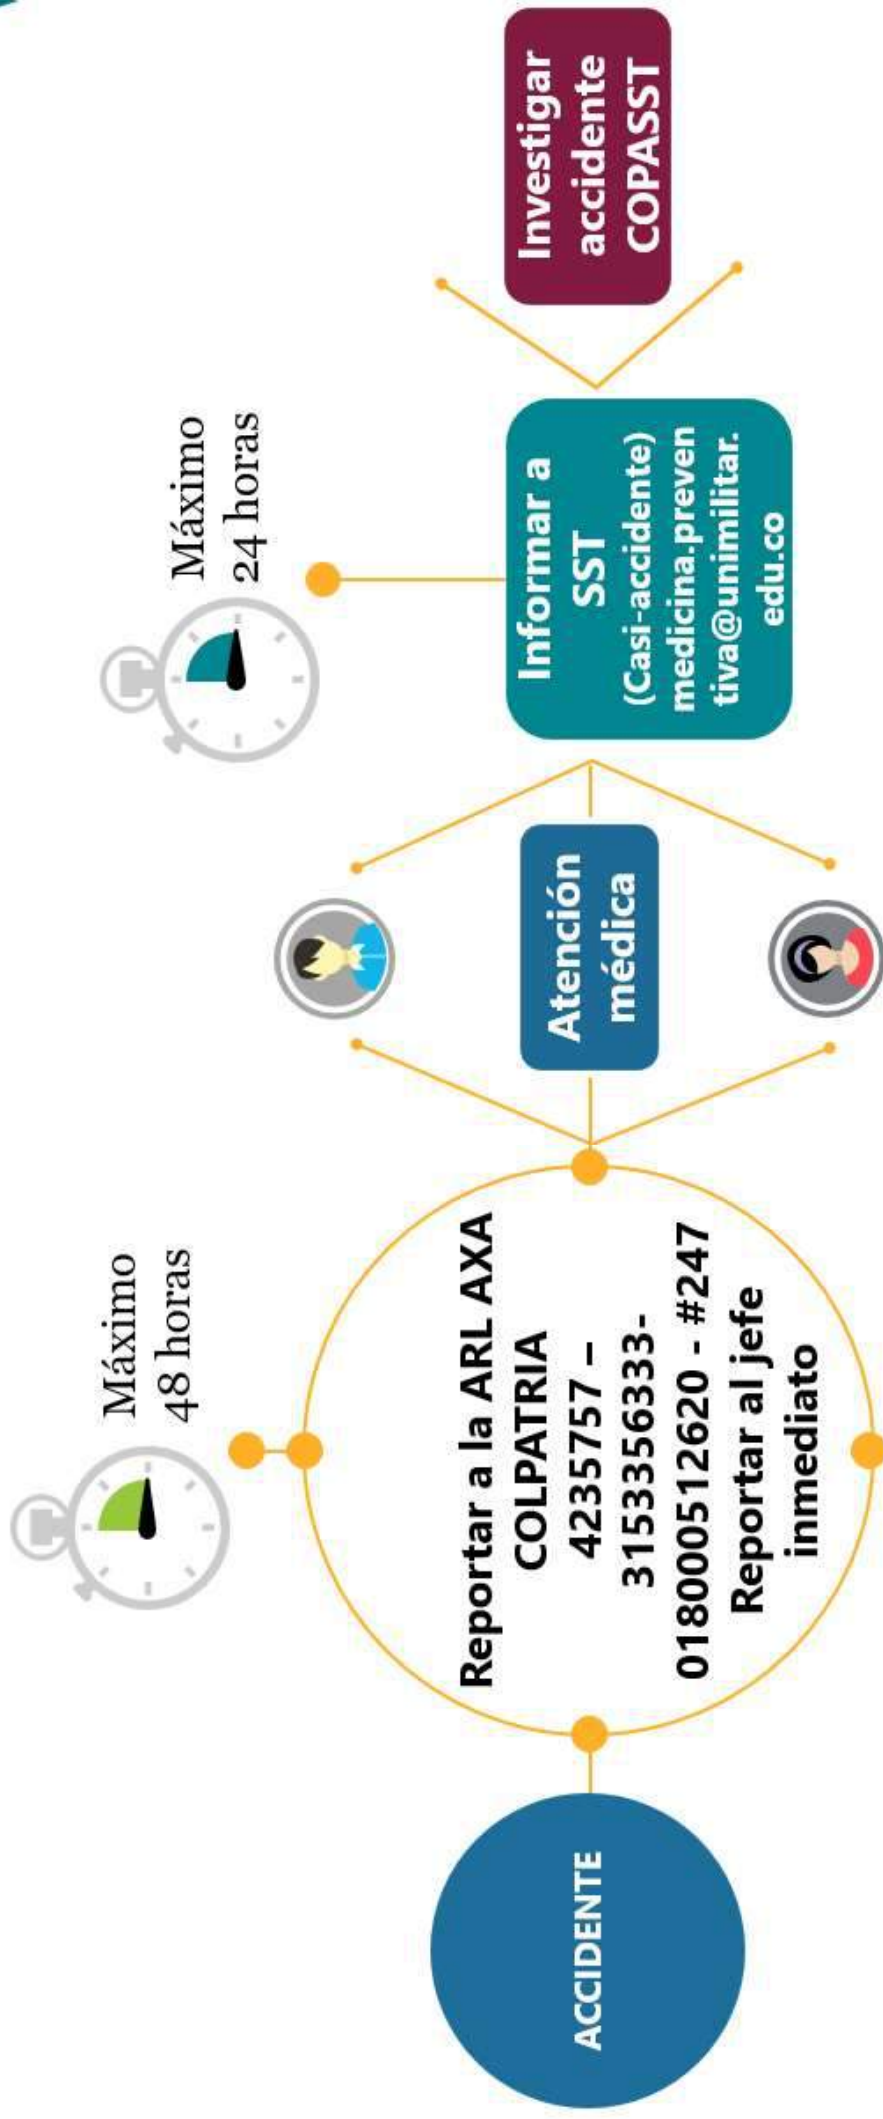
ACCIDENTE

Máximo 48 horas

Reportar a la ARL AXA COLPATRIA 4235757 – 3153356333- 018000512620 - #247 Reportar al jefe inmediato

Atención médica

Máximo 24 horas

Informar a SST (Casi-accidente) medicina.preventiva@unimilitar.edu.co

Investigar accidente COPASST